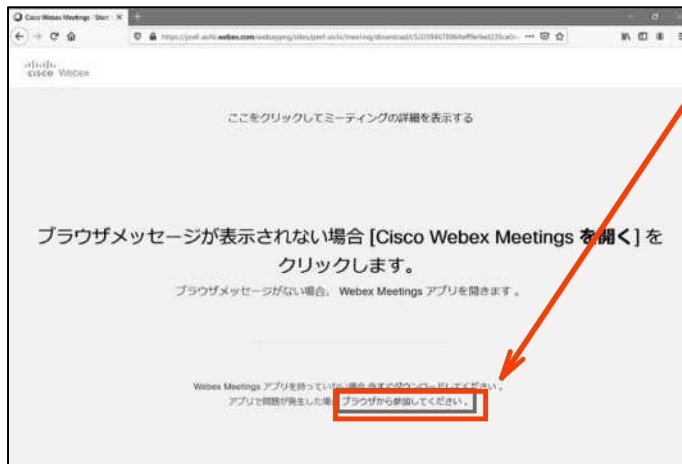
Cisco Webex Meetings - Start ×

https://pref-aichi.webex.com/webappng/sites/pref-aichi/meeting/download/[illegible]

cisco Webex

ここをクリックしてミーティングの詳細を表示する

ブラウザメッセージが表示されない場合 [Cisco Webex Meetings を開く] をクリックします。

ブラウザメッセージがない場合、Webex Meetings アプリを開きます。

Webex Meetings アプリを持っていない場合 今すぐダウンロードしてください。

アプリで問題が発生した場合 ブラウザから参加してください。